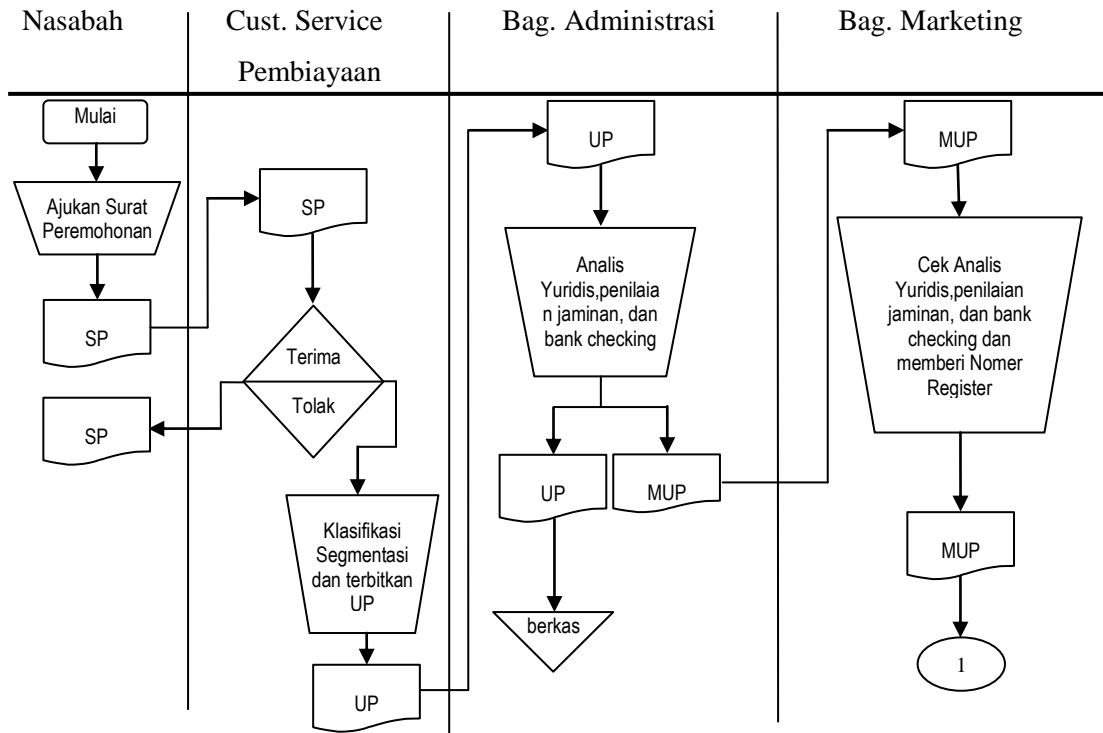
Nasabah

Cust. Service Pembiayaan

Bag. Administrasi

Bag. Marketing

Mulai

Ajukan Surat Peremohonan

SP

SP

Terima

Tolak

SP

Klasifikasi Segmentasi dan terbitkan UP

UP

UP

Analis Yuridis,penilaian jaminan, dan bank checking

UP

MUP

berkas

MUP

Cek Analis Yuridis,penilaian jaminan, dan bank checking dan memberi Nomer Register

MUP

1